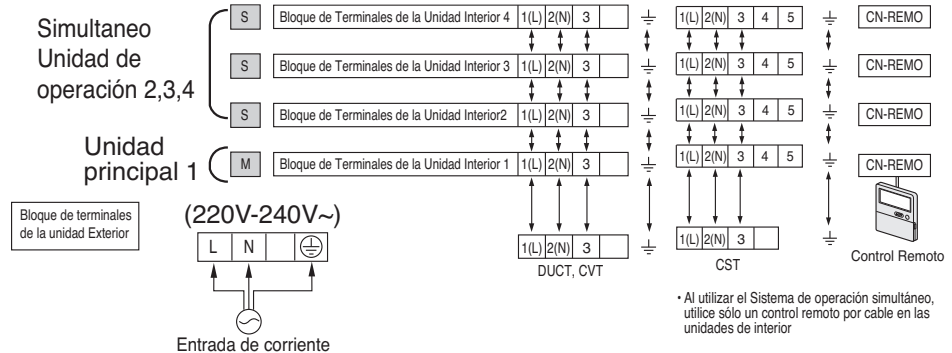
Simultaneo Unidad de operación 2,3,4

S Bloque de Terminales de la Unidad Interior 4 1(L) 2(N) 3

S Bloque de Terminales de la Unidad Interior 3 1(L) 2(N) 3

S Bloque de Terminales de la Unidad Interior2 1(L) 2(N) 3

Unidad principal 1

M Bloque de Terminales de la Unidad Interior 1 1(L) 2(N) 3

1(L) 2(N) 3 4 5 CN-REMO

1(L) 2(N) 3 4 5 CN-REMO

1(L) 2(N) 3 4 5 CN-REMO

1(L) 2(N) 3 4 5 CN-REMO

Bloque de terminales de la unidad Exterior

(220V-240V~)

L N

1(L) 2(N) 3

DUCT, CVT

1(L) 2(N) 3

CST

Control Remoto

Entrada de corriente

• Al utilizar el Sistema de operación simultáneo, utilice sólo un control remoto por cable en las unidades de interior